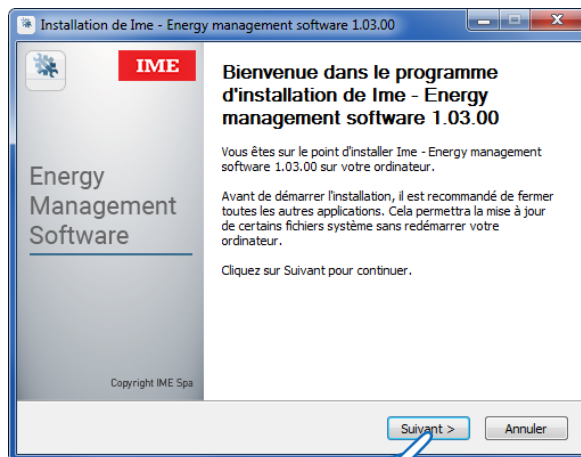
Installation de Ime - Energy management software 1.03.00

IME

Energy Management Software

Copyright IME Spa

Bienvenue dans le programme d'installation de Ime - Energy management software 1.03.00

Vous êtes sur le point d'installer Ime - Energy management software 1.03.00 sur votre ordinateur.

Avant de démarrer l'installation, il est recommandé de fermer toutes les autres applications. Cela permettra la mise à jour de certains fichiers système sans redémarrer votre ordinateur.

Cliquez sur Suivant pour continuer.

Suivant >

Annuler